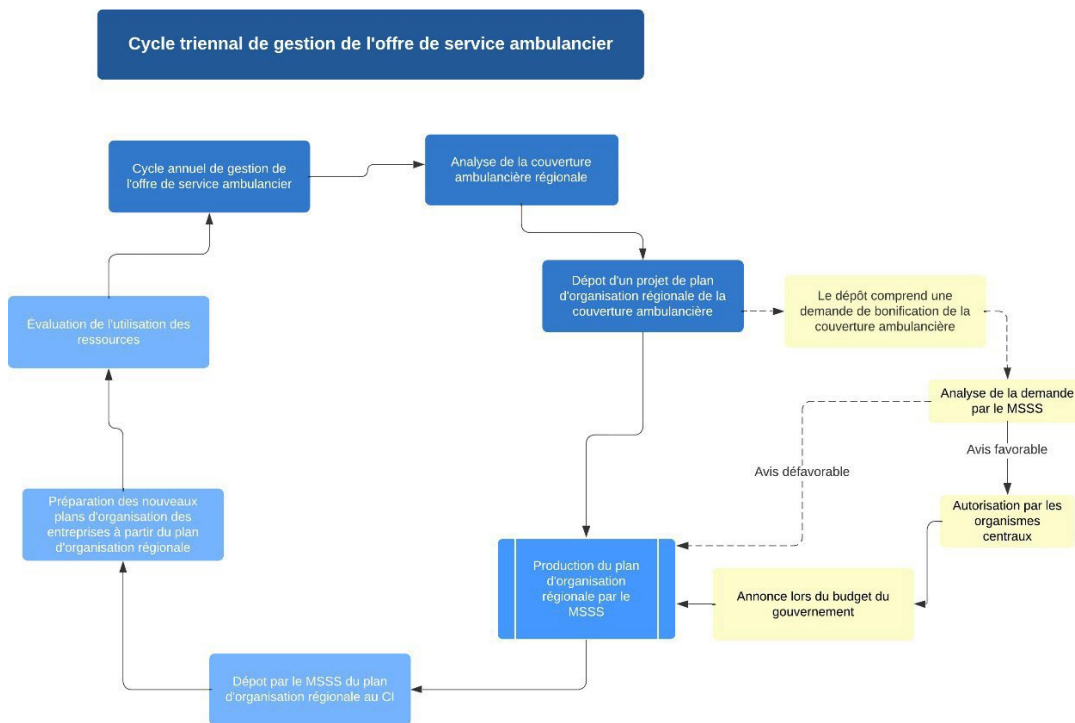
Cycle triennal de gestion de l'offre de service ambulancier

Cycle annuel de gestion de l'offre de service ambulancier

Analyse de la couverture ambulancière régionale

Dépot d'un projet de plan d'organisation régionale de la couverture ambulancière

Le dépôt comprend une demande de bonification de la couverture ambulancière

Analyse de la demande par le MSSS

Avis favorable

Avis défavorable

Autorisation par les organismes centraux

Annonce lors du budget du gouvernement

Production du plan d'organisation régionale par le MSSS

Dépot par le MSSS du plan d'organisation régionale au CI

Préparation des nouveaux plans d'organisation des entreprises à partir du plan d'organisation régionale

Évaluation de l'utilisation des ressources